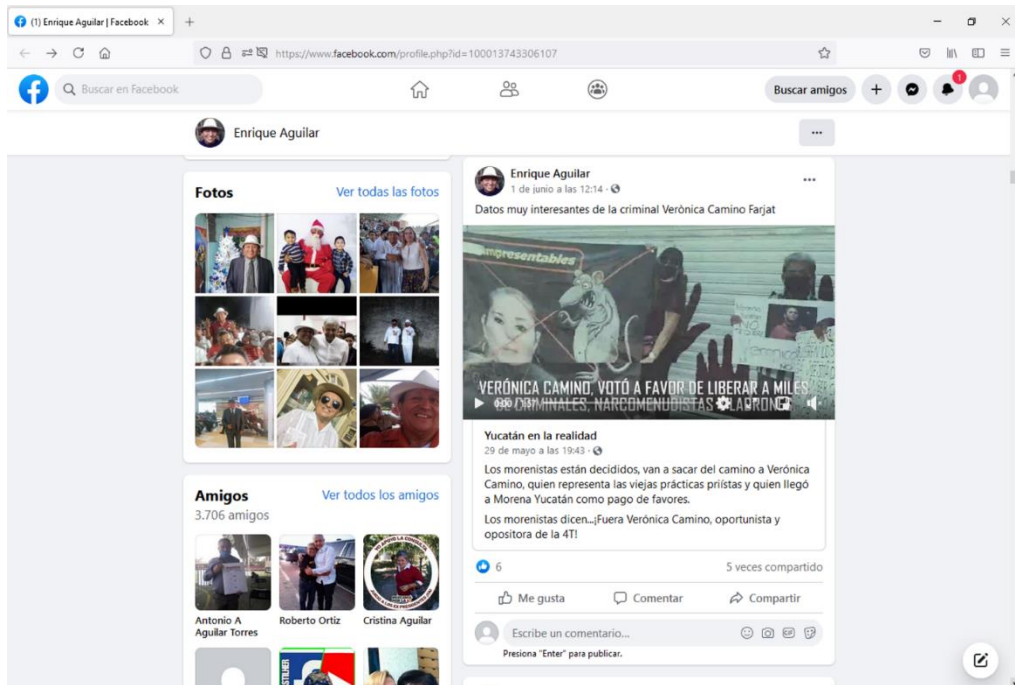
(1) Enrique Aguilar | Facebook ×

https://www.facebook.com/profile.php?id=100013743306107

Buscar en Facebook

Buscar amigos

1

Enrique Aguilar

···

Fotos

Ver todas las fotos

Amigos

Ver todos los amigos

3.706 amigos

Antonio A Aguilar Torres

Roberto Ortiz

Cristina Aguilar

Enrique Aguilar

1 de junio a las 12:14 ·

···

Datos muy interesantes de la criminal Verònica Camino Farjat

Impresentables

VERÓNICA CAMINO, VOTÓ A FAVOR DE LIBERAR A MILES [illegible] CRIMINALES, NARCOMENUDISTAS Y LADRONES

Yucatán en la realidad

29 de mayo a las 19:43 ·

Los morenistas están decididos, van a sacar del camino a Verónica Camino, quien representa las viejas prácticas priístas y quien llegó a Morena Yucatán como pago de favores.

Los morenistas dicen...¡Fuera Verónica Camino, oportunista y opositora de la 4T!

6

5 veces compartido

Me gusta

Comentar

Compartir

Escribe un comentario...

Presiona "Enter" para publicar.